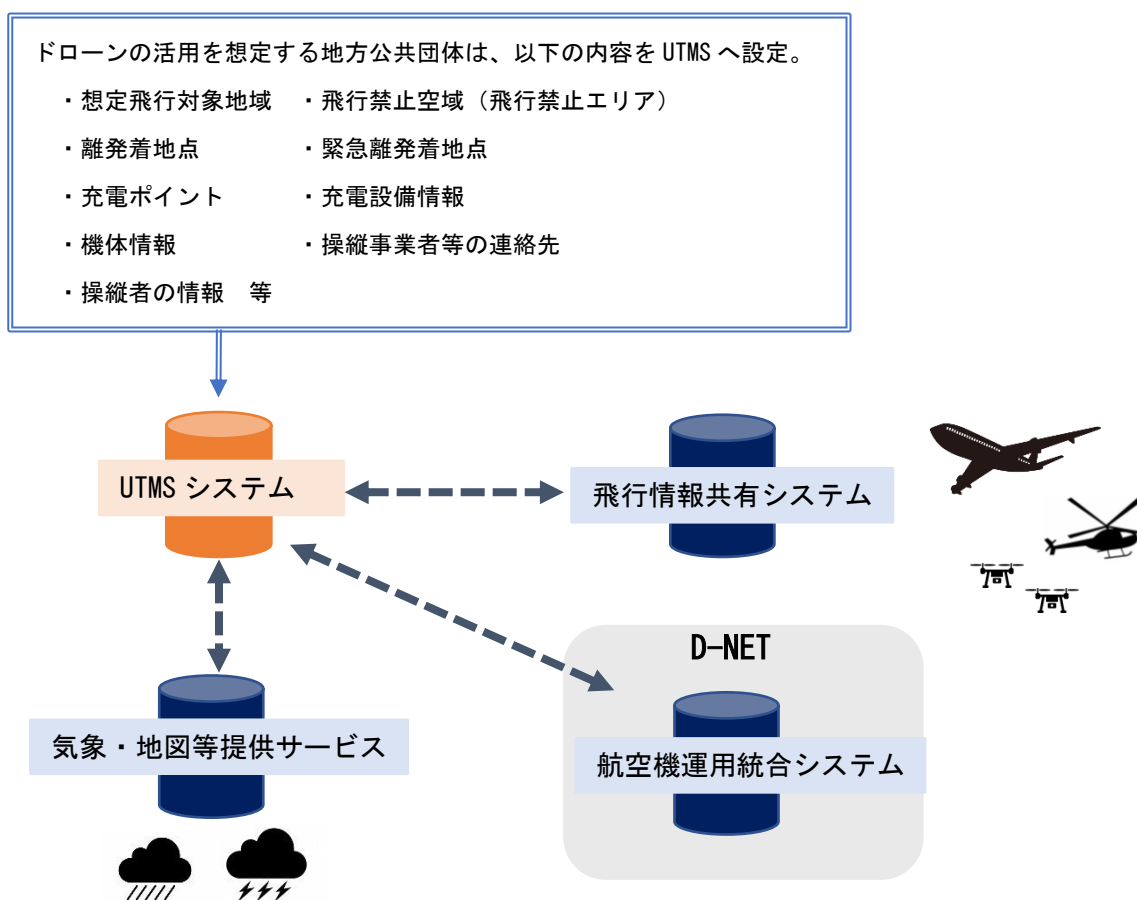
ドローンの活用を想定する地方公共団体は、以下の内容を UTMS へ設定。

・想定飛行対象地域
・飛行禁止空域（飛行禁止エリア）
・離発着地点
・緊急離発着地点
・充電ポイント
・充電設備情報
・機体情報
・操縦事業者等の連絡先
・操縦者の情報　等

UTMS システム

飛行情報共有システム

気象・地図等提供サービス

D-NET

航空機運用統合システム